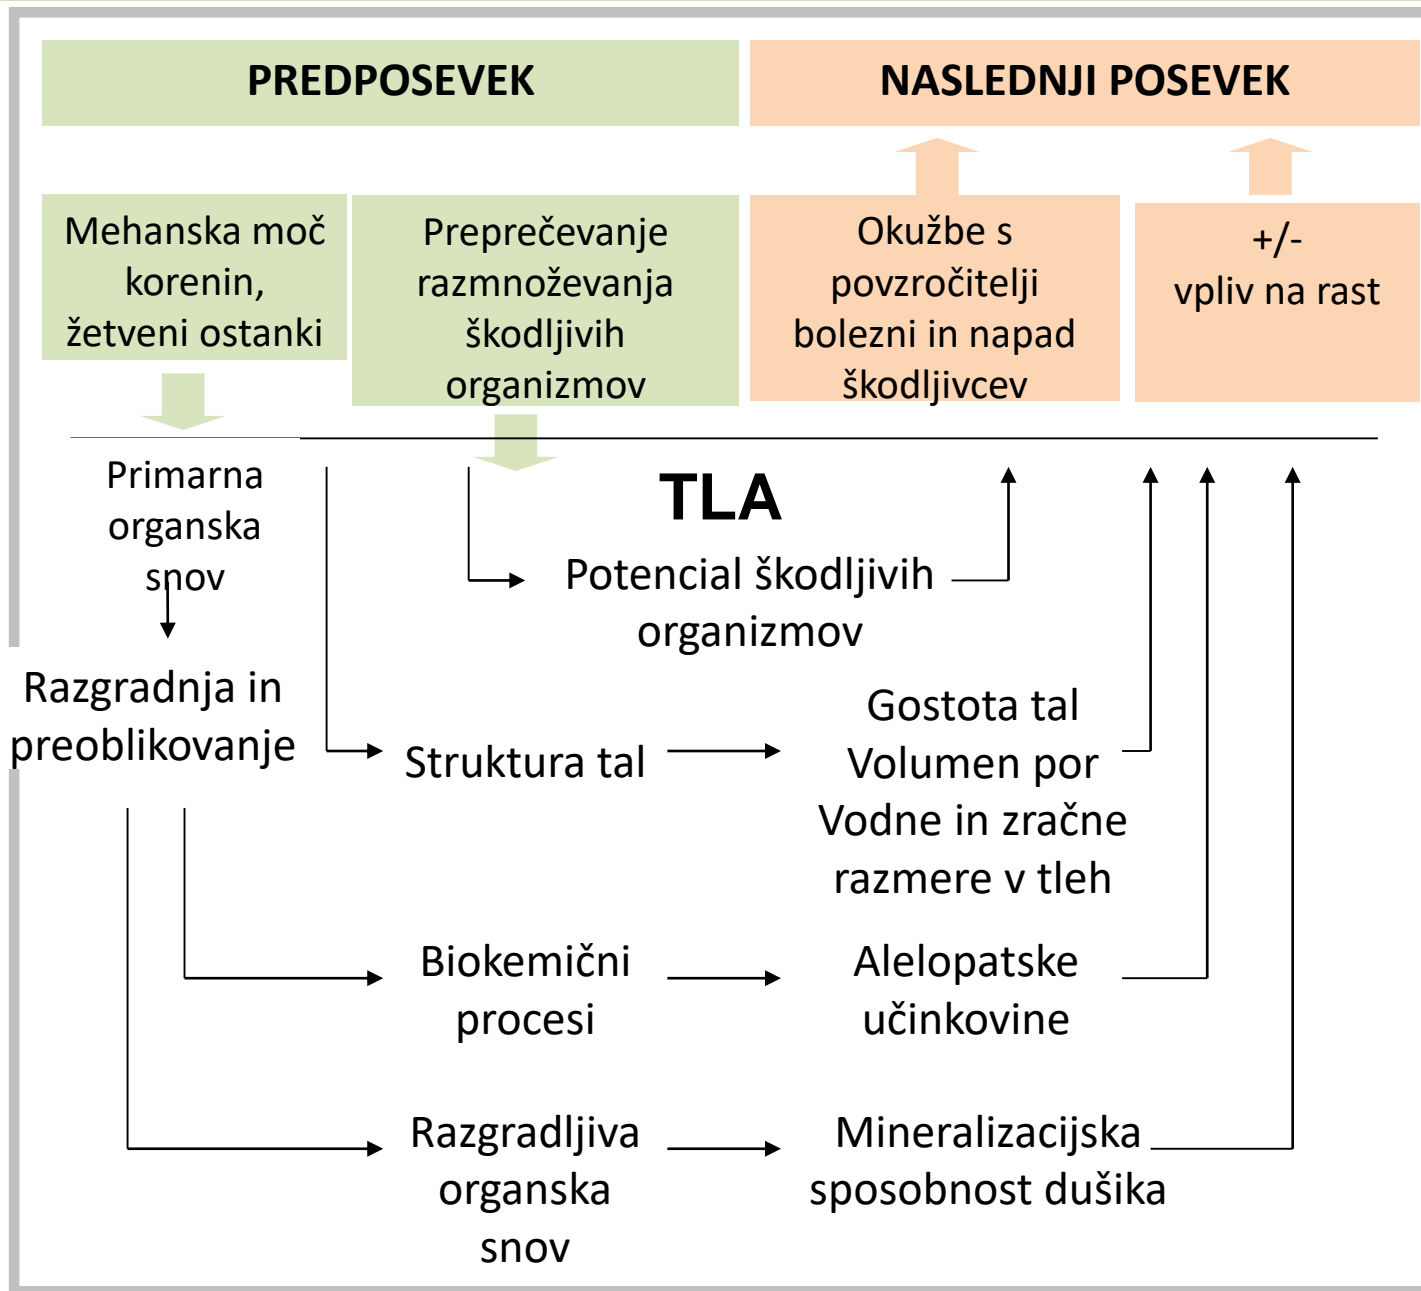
PREDPOSEVEK

NASLEDNJI POSEVEK

Mehanska moč korenin, žetveni ostanki

Preprečevanje razmnoževanja škodljivih organizmov

Okužbe s povzročitelji bolezni in napad škodljivcev

+/- vpliv na rast

TLA

Primarna organska snov

Razgradnja in preoblikovanje

Potencial škodljivih organizmov

Struktura tal

Gostota tal
Volumen por
Vodne in zračne razmere v tleh

Biokemični procesi

Alelopatske učinkovine

Razgradljiva organska snov

Mineralizacijska sposobnost dušika